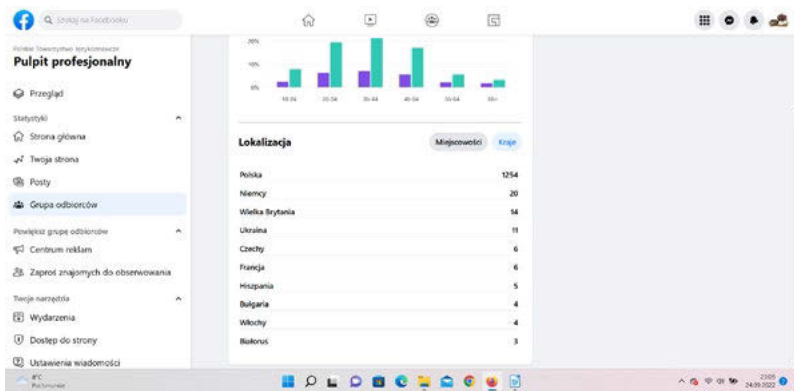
Q Szukaj na Facebooku

Polskie Towarzystwo Leksykonowe
Pulpit profesjonalny

Przegląd

Statystyki

Strona główna

Twoja strona

Posty

Grupa odbiorców

Powiększ grupę odbiorców

Centrum reklam

Zaproś znajomych do obserwowania

Twoje narzędzia

Wydarzenia

Dostęp do strony

Ustawienia wiadomości

20%

10%

0%

18-24

25-34

35-44

45-54

55-64

65+

Lokalizacja

Miejscowości

Kraje

| | |
|---|---|
| Polska | 1254 |
| Niemcy | 20 |
| Wielka Brytania | 14 |
| Ukraina | 11 |
| Czechy | 6 |
| Francja | 6 |
| Hiszpania | 5 |
| Bułgaria | 4 |
| Włochy | 4 |
| Białoruś | 3 |

8°C
Pochmurnie

23:05
24.09.2022